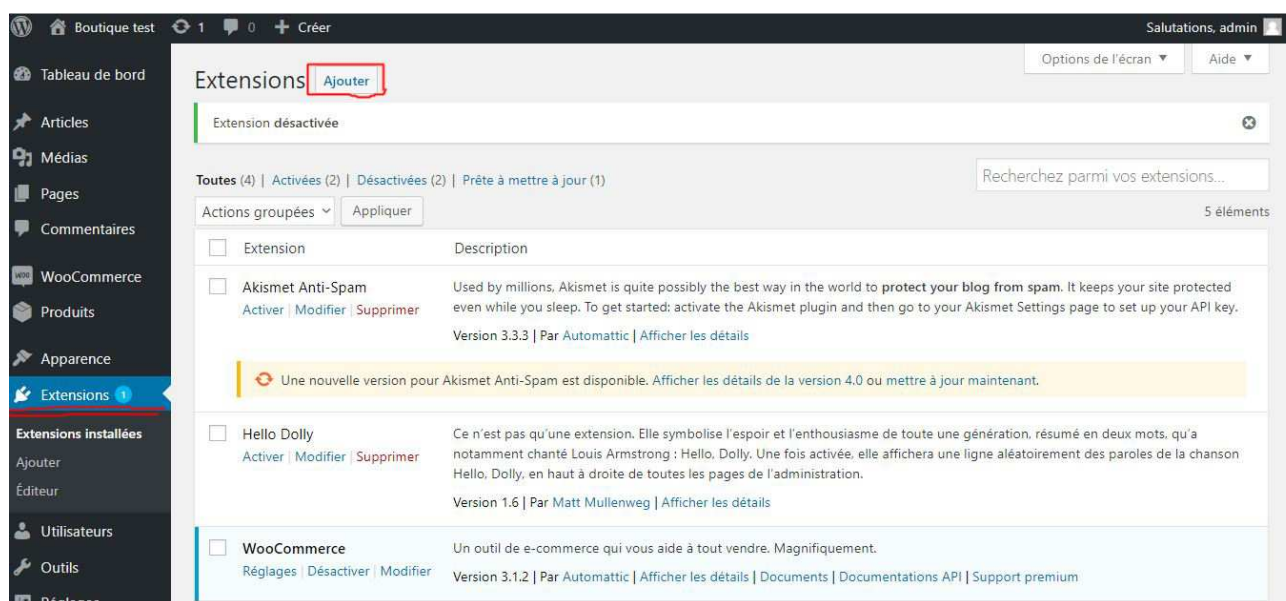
Boutique test 1 0 Créer

Salutations, admin

Tableau de bord
Articles
Médias
Pages
Commentaires
WooCommerce
Produits
Apparence
Extensions 1
Extensions installées
Ajouter
Éditeur
Utilisateurs
Outils
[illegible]

Options de l'écran ▼
Aide ▼

Extensions Ajouter

Extension désactivée

Toutes (4) | Activées (2) | Désactivées (2) | Prête à mettre à jour (1)

Recherchez parmi vos extensions...

Actions groupées
Appliquer

5 éléments

| | Extension | Description |
|---|---|---|
| | Akismet Anti-Spam<br>Activer \| Modifier \| Supprimer | Used by millions, Akismet is quite possibly the best way in the world to protect your blog from spam. It keeps your site protected even while you sleep. To get started: activate the Akismet plugin and then go to your Akismet Settings page to set up your API key.<br>Version 3.3.3 \| Par Automattic \| Afficher les détails |
| | | Une nouvelle version pour Akismet Anti-Spam est disponible. Afficher les détails de la version 4.0 ou mettre à jour maintenant. |
| | Hello Dolly<br>Activer \| Modifier \| Supprimer | Ce n'est pas qu'une extension. Elle symbolise l'espoir et l'enthousiasme de toute une génération, résumé en deux mots, qu'a notamment chanté Louis Armstrong : Hello, Dolly. Une fois activée, elle affichera une ligne aléatoirement des paroles de la chanson Hello, Dolly, en haut à droite de toutes les pages de l'administration.<br>Version 1.6 \| Par Matt Mullenweg \| Afficher les détails |
| | WooCommerce<br>Réglages \| Désactiver \| Modifier | Un outil de e-commerce qui vous aide à tout vendre. Magnifiquement.<br>Version 3.1.2 \| Par Automattic \| Afficher les détails \| Documents \| Documentations API \| Support premium |